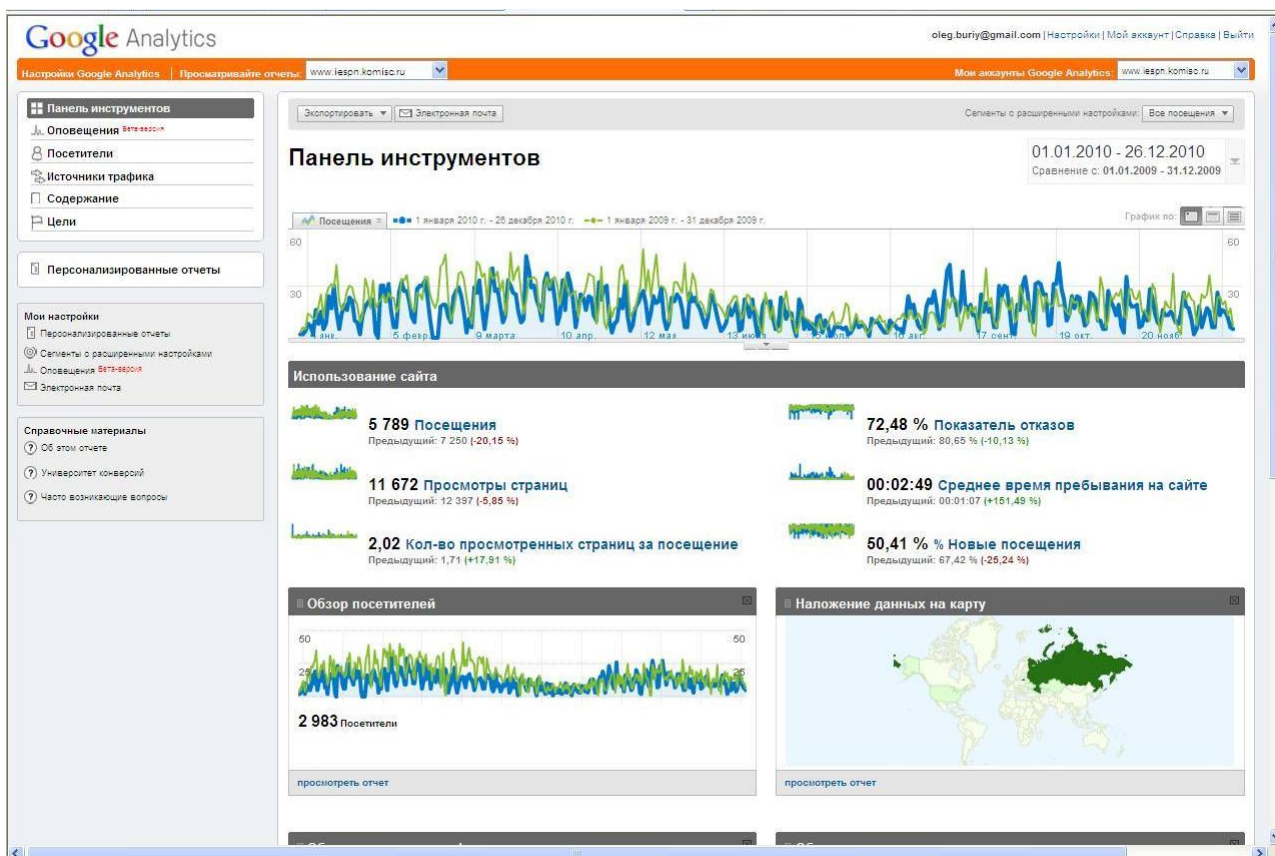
Google Analytics

oleg.buriy@gmail.com | Настройки | Мой аккаунт | Справка | Выйти

Настройки Google Analytics | Просматривайте отчеты: www.iespn.komisc.ru

Мои аккаунты Google Analytics: www.iespn.komisc.ru

Панель инструментов
Оповещения Бета-версия
Посетители
Источники трафика
Содержание
Цели

Персонализированные отчеты

Мои настройки
Персонализированные отчеты
Сегменты с расширенными настройками
Оповещения Бета-версия
Электронная почта

Справочные материалы
Об этом отчете
Университет конверсий
Часто возникающие вопросы

Экспортировать ▼ | Электронная почта

Сегменты с расширенными настройками: Все посещения ▼

Панель инструментов

01.01.2010 - 26.12.2010
Сравнение с: 01.01.2009 - 31.12.2009

Посещения | 1 января 2010 г. - 26 декабря 2010 г. | 1 января 2009 г. - 31 декабря 2009 г.

График по:

60
30
60
30

янв. | 5 февр. | 9 марта | 10 апр. | 12 мая | 13 июня | 15 июля | 16 авг. | 17 сент. | 19 окт. | 20 нояб.

Использование сайта

5 789 Посещения
Предыдущий: 7 250 (-20,15 %)

11 672 Просмотры страниц
Предыдущий: 12 397 (-5,85 %)

2,02 Кол-во просмотренных страниц за посещение
Предыдущий: 1,71 (+17,91 %)

72,48 % Показатель отказов
Предыдущий: 80,65 % (-10,13 %)

00:02:49 Среднее время пребывания на сайте
Предыдущий: 00:01:07 (+151,49 %)

50,41 % % Новые посещения
Предыдущий: 67,42 % (-25,24 %)

Обзор посетителей

50
25
50
25

2 983 Посетители

просмотреть отчет

Наложение данных на карту

просмотреть отчет